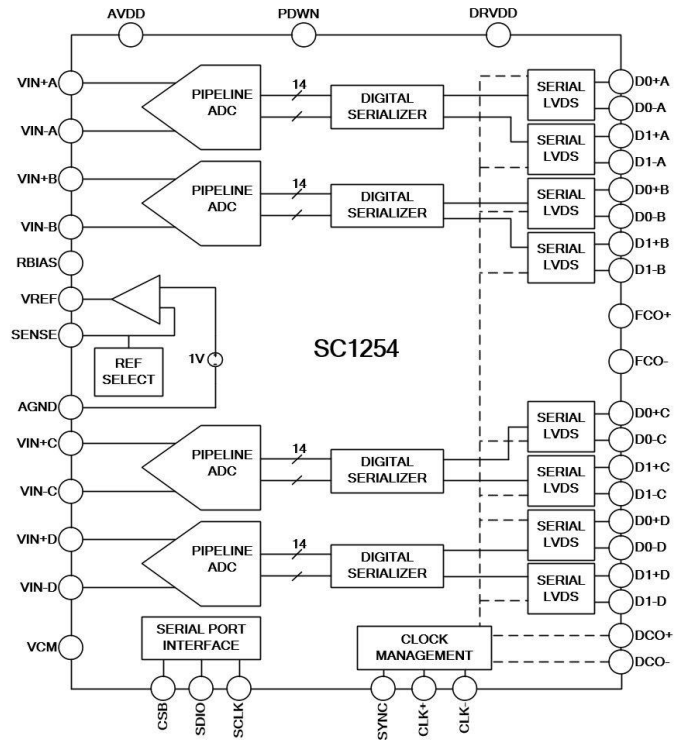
AVDD
PDWN
DRVDD

VIN+A
VIN-A
PIPELINE ADC
14
DIGITAL SERIALIZER
SERIAL LVDS
D0+A
D0-A
SERIAL LVDS
D1+A
D1-A

VIN+B
VIN-B
PIPELINE ADC
14
DIGITAL SERIALIZER
SERIAL LVDS
D0+B
D0-B
SERIAL LVDS
D1+B
D1-B

RBIAS
VREF
SENSE
REF SELECT
1V
SC1254
FCO+
FCO-
AGND

VIN+C
VIN-C
PIPELINE ADC
14
DIGITAL SERIALIZER
SERIAL LVDS
D0+C
D0-C
SERIAL LVDS
D1+C
D1-C

VIN+D
VIN-D
PIPELINE ADC
14
DIGITAL SERIALIZER
SERIAL LVDS
D0+D
D0-D
SERIAL LVDS
D1+D
D1-D

VCM
SERIAL PORT INTERFACE
CLOCK MANAGEMENT
DCO+
DCO-

CSB
SDIO
SCLK
SYNC
CLK+
CLK-